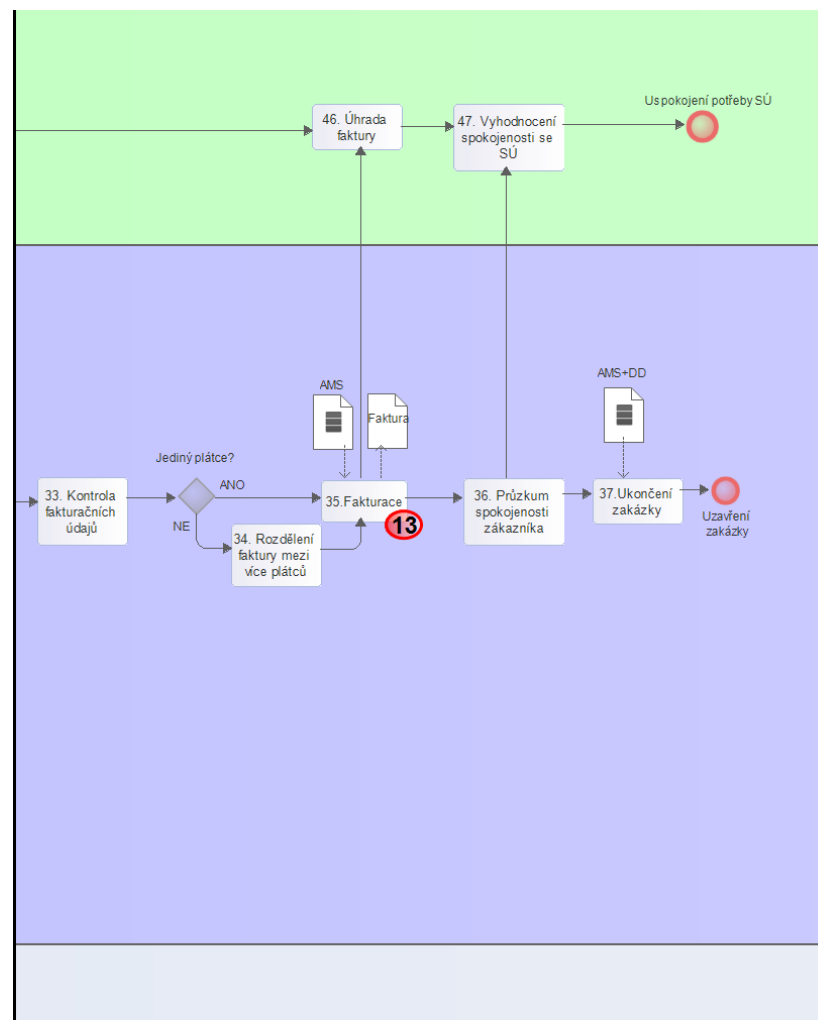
46. Úhrada faktury

47. Vyhodnocení spokojenosti se SÚ

Uspokojení potřeby SÚ

AMS

Faktura

AMS+DD

Jediný plátce?

ANO

NE

33. Kontrola fakturačních údajů

35.Fakturace

13

34. Rozdělení faktury mezi více plátců

36. Průzkum spokojenosti zákazníka

37.Ukončení zakázky

Uzavření zakázky